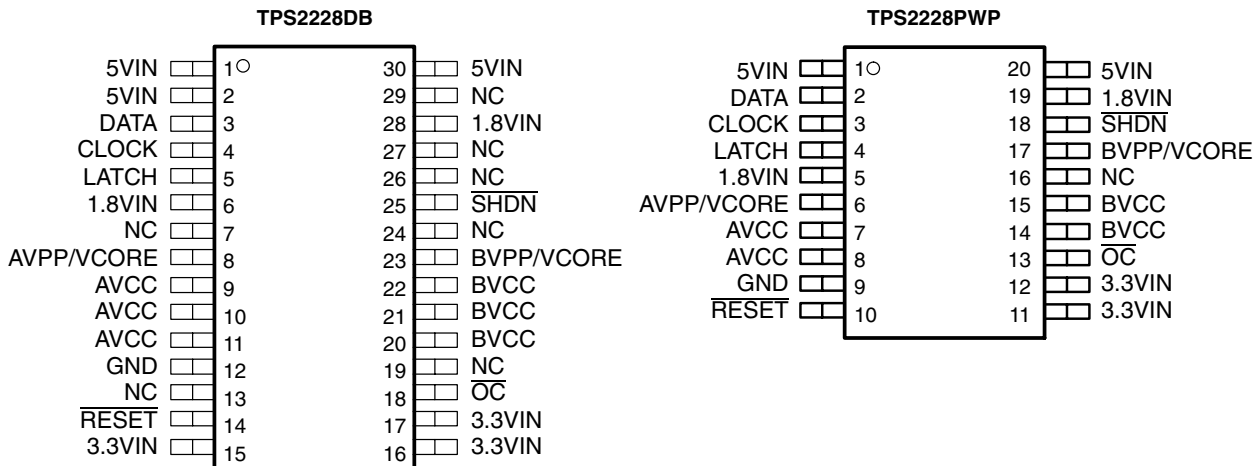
TPS2228DB

| | | | |
|---|---|---|---|
| 5VIN | 1 | 30 | 5VIN |
| 5VIN | 2 | 29 | NC |
| DATA | 3 | 28 | 1.8VIN |
| CLOCK | 4 | 27 | NC |
| LATCH | 5 | 26 | NC |
| 1.8VIN | 6 | 25 | $\overline{SHDN}$ |
| NC | 7 | 24 | NC |
| AVPP/VCORE | 8 | 23 | BVPP/VCORE |
| AVCC | 9 | 22 | BVCC |
| AVCC | 10 | 21 | BVCC |
| AVCC | 11 | 20 | BVCC |
| GND | 12 | 19 | NC |
| NC | 13 | 18 | $\overline{OC}$ |
| $\overline{RESET}$ | 14 | 17 | 3.3VIN |
| 3.3VIN | 15 | 16 | 3.3VIN |

TPS2228PWP

| | | | |
|---|---|---|---|
| 5VIN | 1 | 20 | 5VIN |
| DATA | 2 | 19 | 1.8VIN |
| CLOCK | 3 | 18 | $\overline{SHDN}$ |
| LATCH | 4 | 17 | BVPP/VCORE |
| 1.8VIN | 5 | 16 | NC |
| AVPP/VCORE | 6 | 15 | BVCC |
| AVCC | 7 | 14 | BVCC |
| AVCC | 8 | 13 | $\overline{OC}$ |
| GND | 9 | 12 | 3.3VIN |
| $\overline{RESET}$ | 10 | 11 | 3.3VIN |